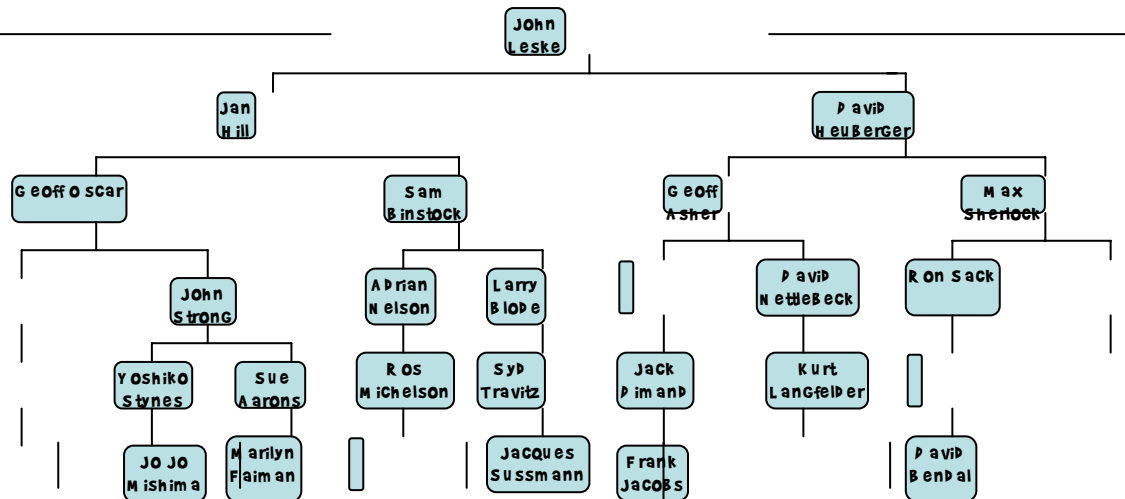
John Leske

Jan Hill

David Heuberger

Geoff Oscar

Sam Binstock

Geoff Asher

Max Sherlock

John Strong

Adrian Nelson

Larry Blode

David Nettlebeck

Ron Sack

Yoshiko Stynes

Sue Aarons

Ros Michelson

Syd Travitz

Jack Dimand

Kurt Langfelder

Jo Jo Mishima

Marilyn Faiman

Jacques Sussmann

Frank Jacobs

David Bendal